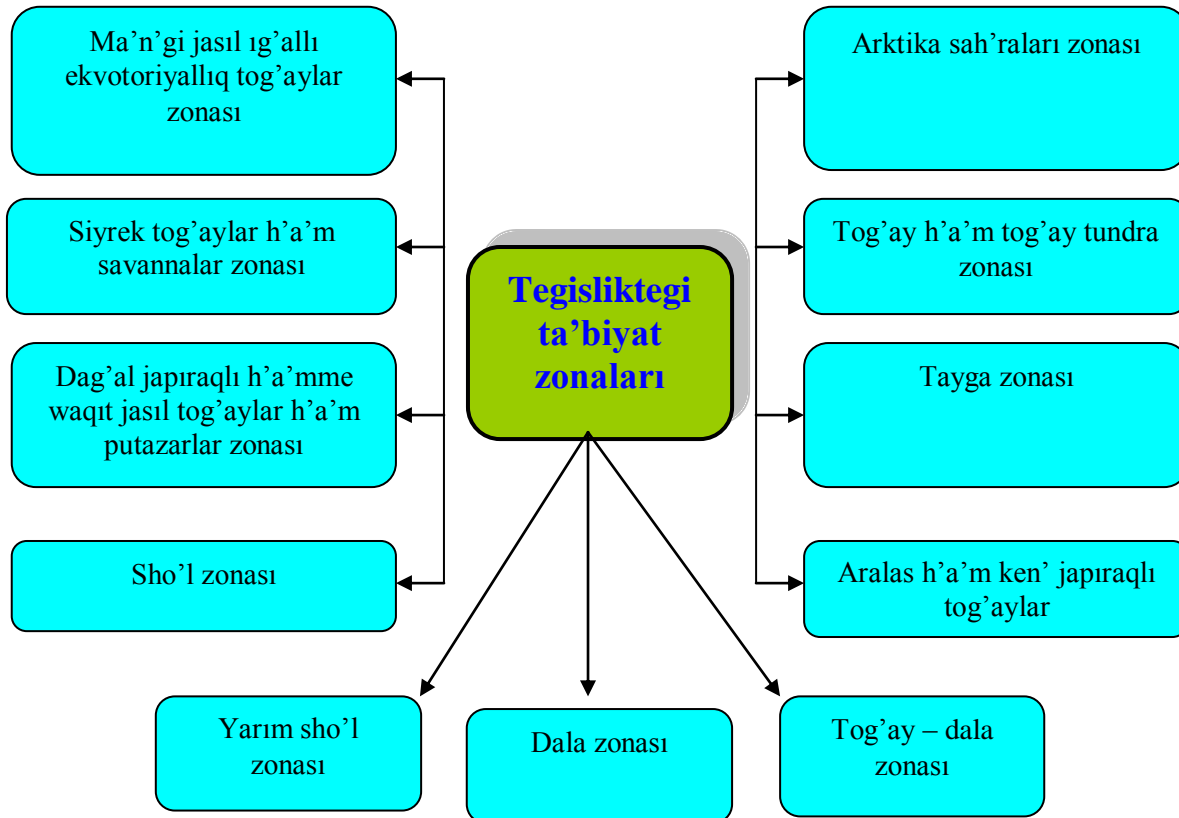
Tegisliktegi ta’biyat zonaları

Ma’n’gi jasıl ıg’allı ekvotoriyallıq tog’aylar zonası

Siyrek tog’aylar h’a’m savannalar zonası

Dag’al japıraqlı h’a’mme waqıt jasıl tog’aylar h’a’m putazarlar zonası

Sho’l zonası

Arktika sah’raları zonası

Tog’ay h’a’m tog’ay tundra zonası

Tayga zonası

Aralas h’a’m ken’ japıraqlı tog’aylar

Yarım sho’l zonası

Dala zonası

Tog’ay – dala zonası